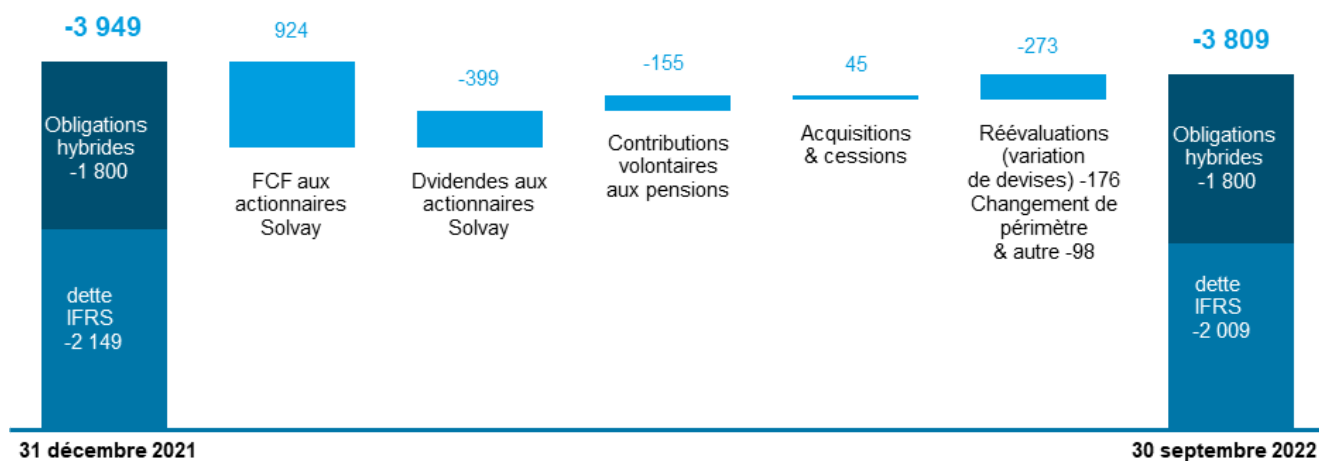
-3 949

Obligations hybrides -1 800

dette IFRS -2 149

924

FCF aux actionnaires Solvay

-399

Dvidendes aux actionnaires Solvay

-155

Contributions volontaires aux pensions

45

Acquisitions & cessions

-273

Réévaluations (variation de devises) -176 Changement de périmètre & autre -98

-3 809

Obligations hybrides -1 800

dette IFRS -2 009

31 décembre 2021

30 septembre 2022